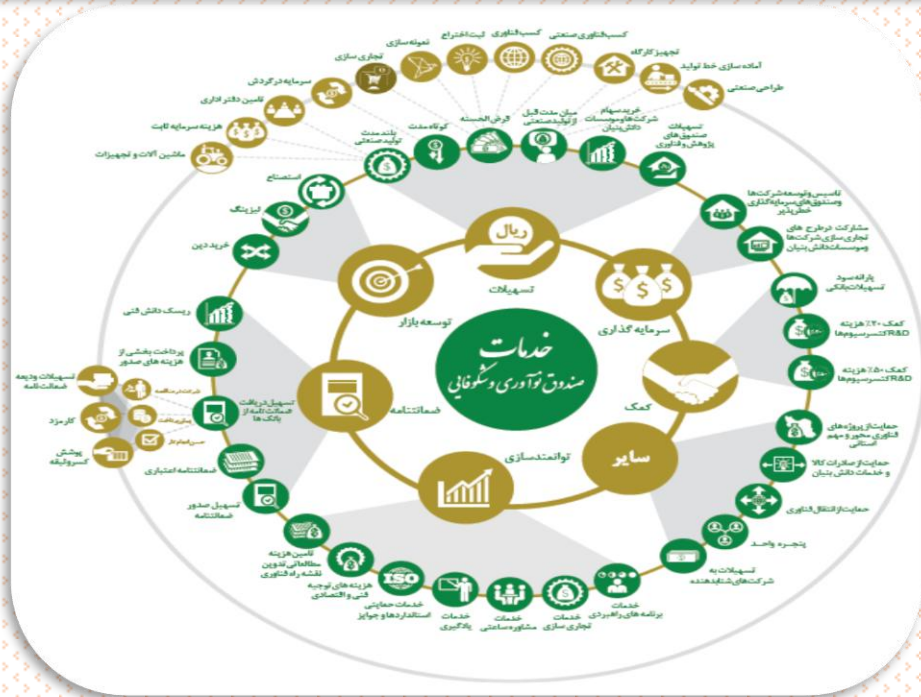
خدمات
صندوق نوآوری و شکوفایی

تسهیلات
سرمایه گذاری
کمک
سایر
توانمندسازی
ضمانتنامه
توسعه بازار
ریال

کسب فناوری صنعتی
کسب فناوری
ثبت اختراع
نمونه سازی
تجاری سازی
سرمایه در گردش
تامین دفتر اداری
هزینه سرمایه ثابت
ماشین آلات و تجهیزات
تجهیز کارگاه
آماده سازی خط تولید
طراحی صنعتی
خرید سهام شرکت ها و موسسات دانش بنیان
میان مدت قبل از تولید صنعتی
قرض الحسنه
کوتاه مدت
بلندمدت تولید صنعتی
تسهیلات صندوق های پژوهش و فناوری
استصناع
لیزینگ
خرید دین
ریسک دانش فنی
پرداخت بخشی از هزینه های صدور
تسهیل دریافت ضمانت نامه از بانک ها
ضمانتنامه اعتباری
تسهیل صدور ضمانتنامه
تسهیلات ودیعه ضمانت نامه
کارمزد
پوشش کسر وثیقه
شرکت در مناقصه
پیش پرداخت
حسن انجام کار
تاسیس و توسعه شرکت ها و صندوق های سرمایه گذاری خطرپذیر
مشارکت در طرح های تجاری سازی شرکت ها و موسسات دانش بنیان
یارانه سود تسهیلات بانکی
کمک ۲۰٪ هزینه R&D کنسرسیوم ها
کمک ۵۰٪ هزینه R&D کنسرسیوم ها
حمایت از پروژه های فناوری محور و مهم استانی
حمایت از صادرات کالا و خدمات دانش بنیان
حمایت از انتقال فناوری
پنجره واحد
تسهیلات به شرکت های شتابدهنده
خدمات برنامه های راهبردی
خدمات تجاری سازی
خدمات مشاوره صنعتی
خدمات یادگیری
خدمات حمایتی استانداردها و جوایز
هزینه های توجیه فنی و اقتصادی
تامین هزینه مطالعاتی تدوین نقشه راه فناوری
ISO